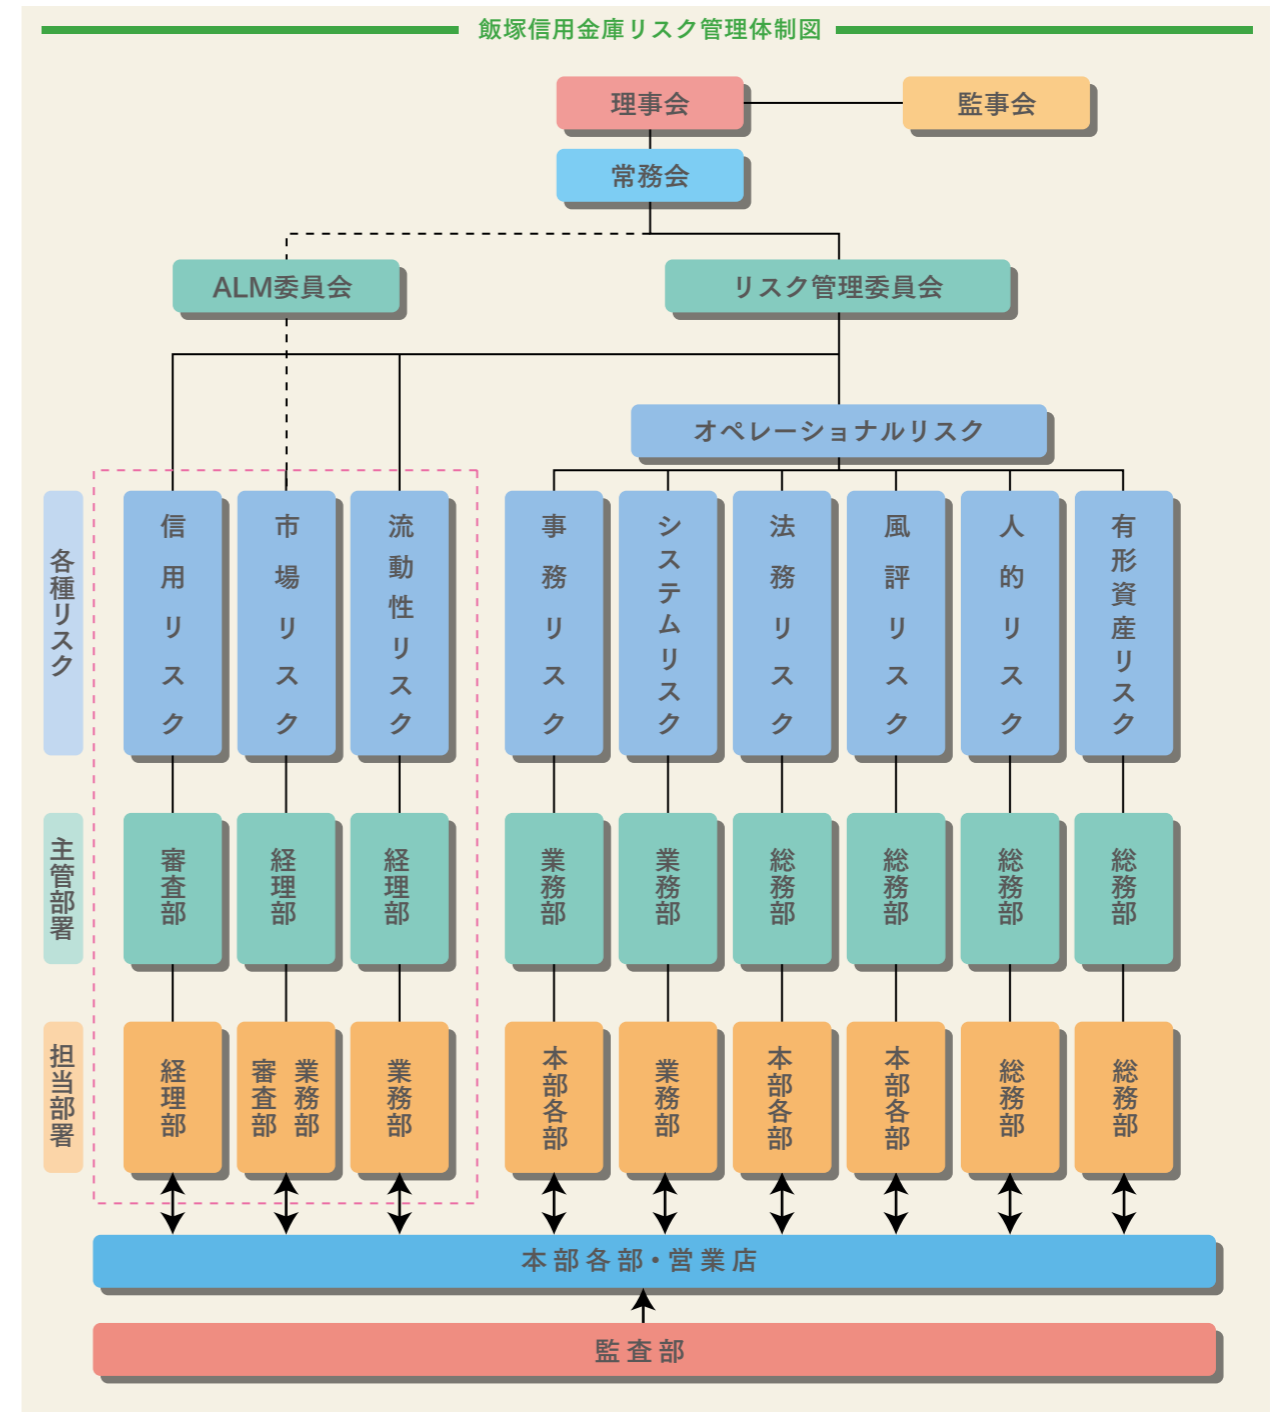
飯塚信用金庫リスク管理体制図

理事会
監事会
常務会
ALM委員会
リスク管理委員会
オペレーショナルリスク

各種リスク
信用リスク
市場リスク
流動性リスク
事務リスク
システムリスク
法務リスク
風評リスク
人的リスク
有形資産リスク

主管部署
審査部
経理部
経理部
業務部
業務部
総務部
総務部
総務部
総務部

担当部署
経理部
業務部
審査部
業務部
本部各部
業務部
本部各部
本部各部
総務部
総務部

本部各部・営業店
監査部